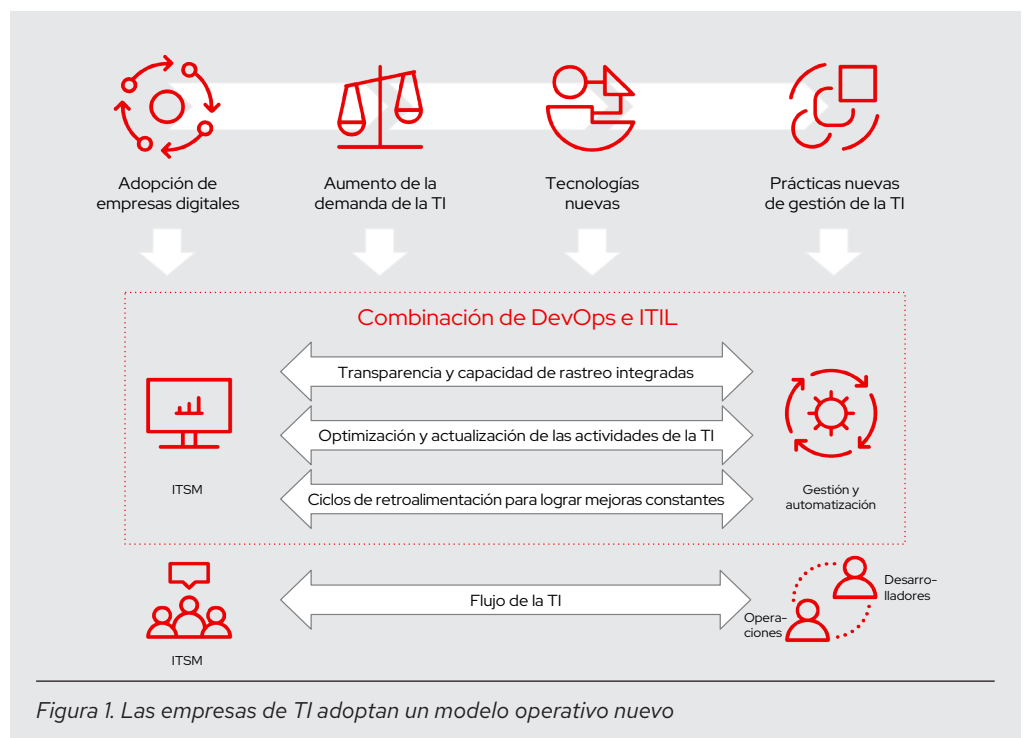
Adopción de empresas digitales

Aumento de la demanda de la TI

Tecnologías nuevas

Prácticas nuevas de gestión de la TI

Combinación de DevOps e ITIL

Transparencia y capacidad de rastreo integradas

Optimización y actualización de las actividades de la TI

Ciclos de retroalimentación para lograr mejoras constantes

ITSM

Gestión y automatización

Flujo de la TI

ITSM

Desarrolladores

Operaciones

Figura 1. Las empresas de TI adoptan un modelo operativo nuevo